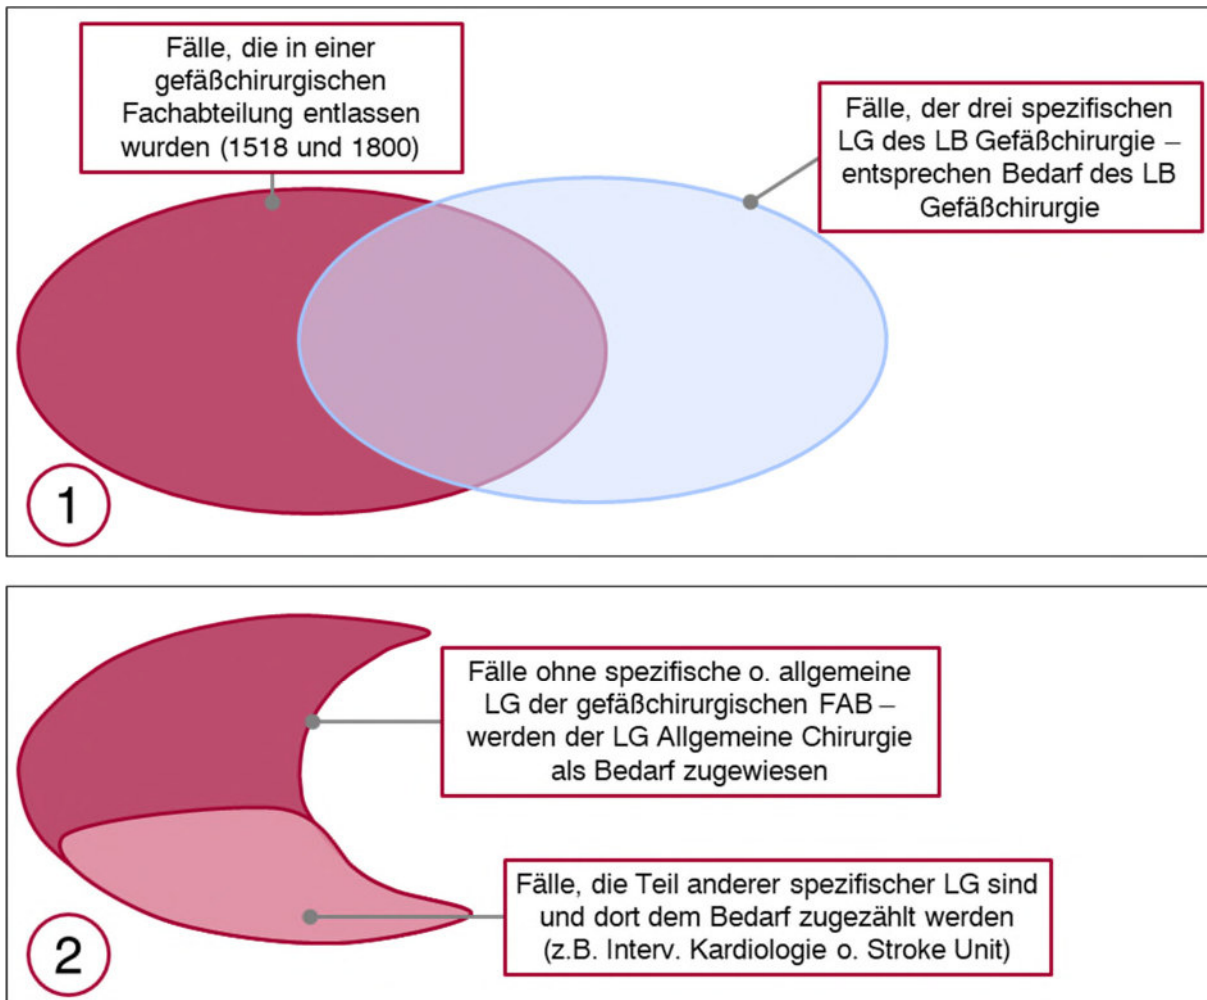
Fälle, die in einer gefäßchirurgischen Fachabteilung entlassen wurden (1518 und 1800)

Fälle, der drei spezifischen LG des LB Gefäßchirurgie – entsprechen Bedarf des LB Gefäßchirurgie

1

Fälle ohne spezifische o. allgemeine LG der gefäßchirurgischen FAB – werden der LG Allgemeine Chirurgie als Bedarf zugewiesen

Fälle, die Teil anderer spezifischer LG sind und dort dem Bedarf zugezählt werden (z.B. Interv. Kardiologie o. Stroke Unit)

2